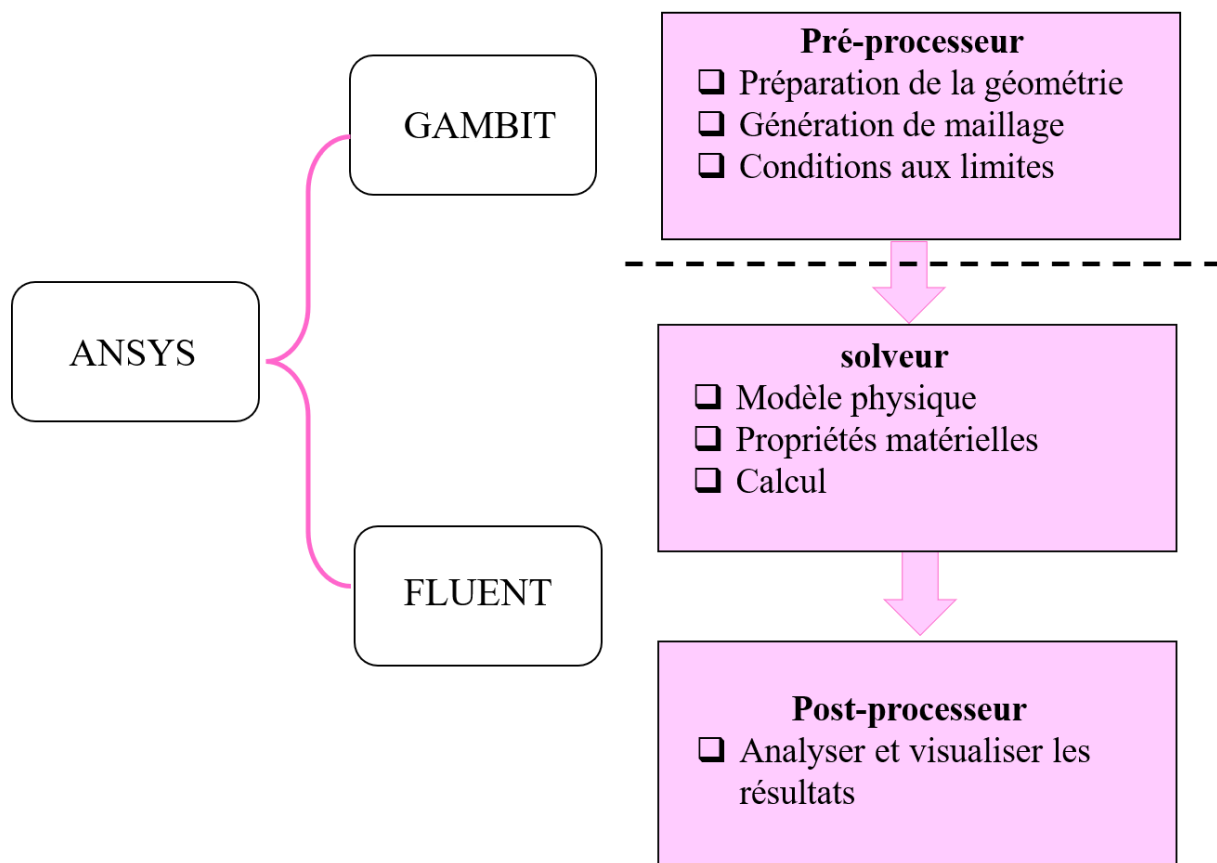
ANSYS

GAMBIT

FLUENT

**Pré-processeur**
❑ Préparation de la géométrie
❑ Génération de maillage
❑ Conditions aux limites

**solveur**
❑ Modèle physique
❑ Propriétés matérielles
❑ Calcul

**Post-processeur**
❑ Analyser et visualiser les résultats